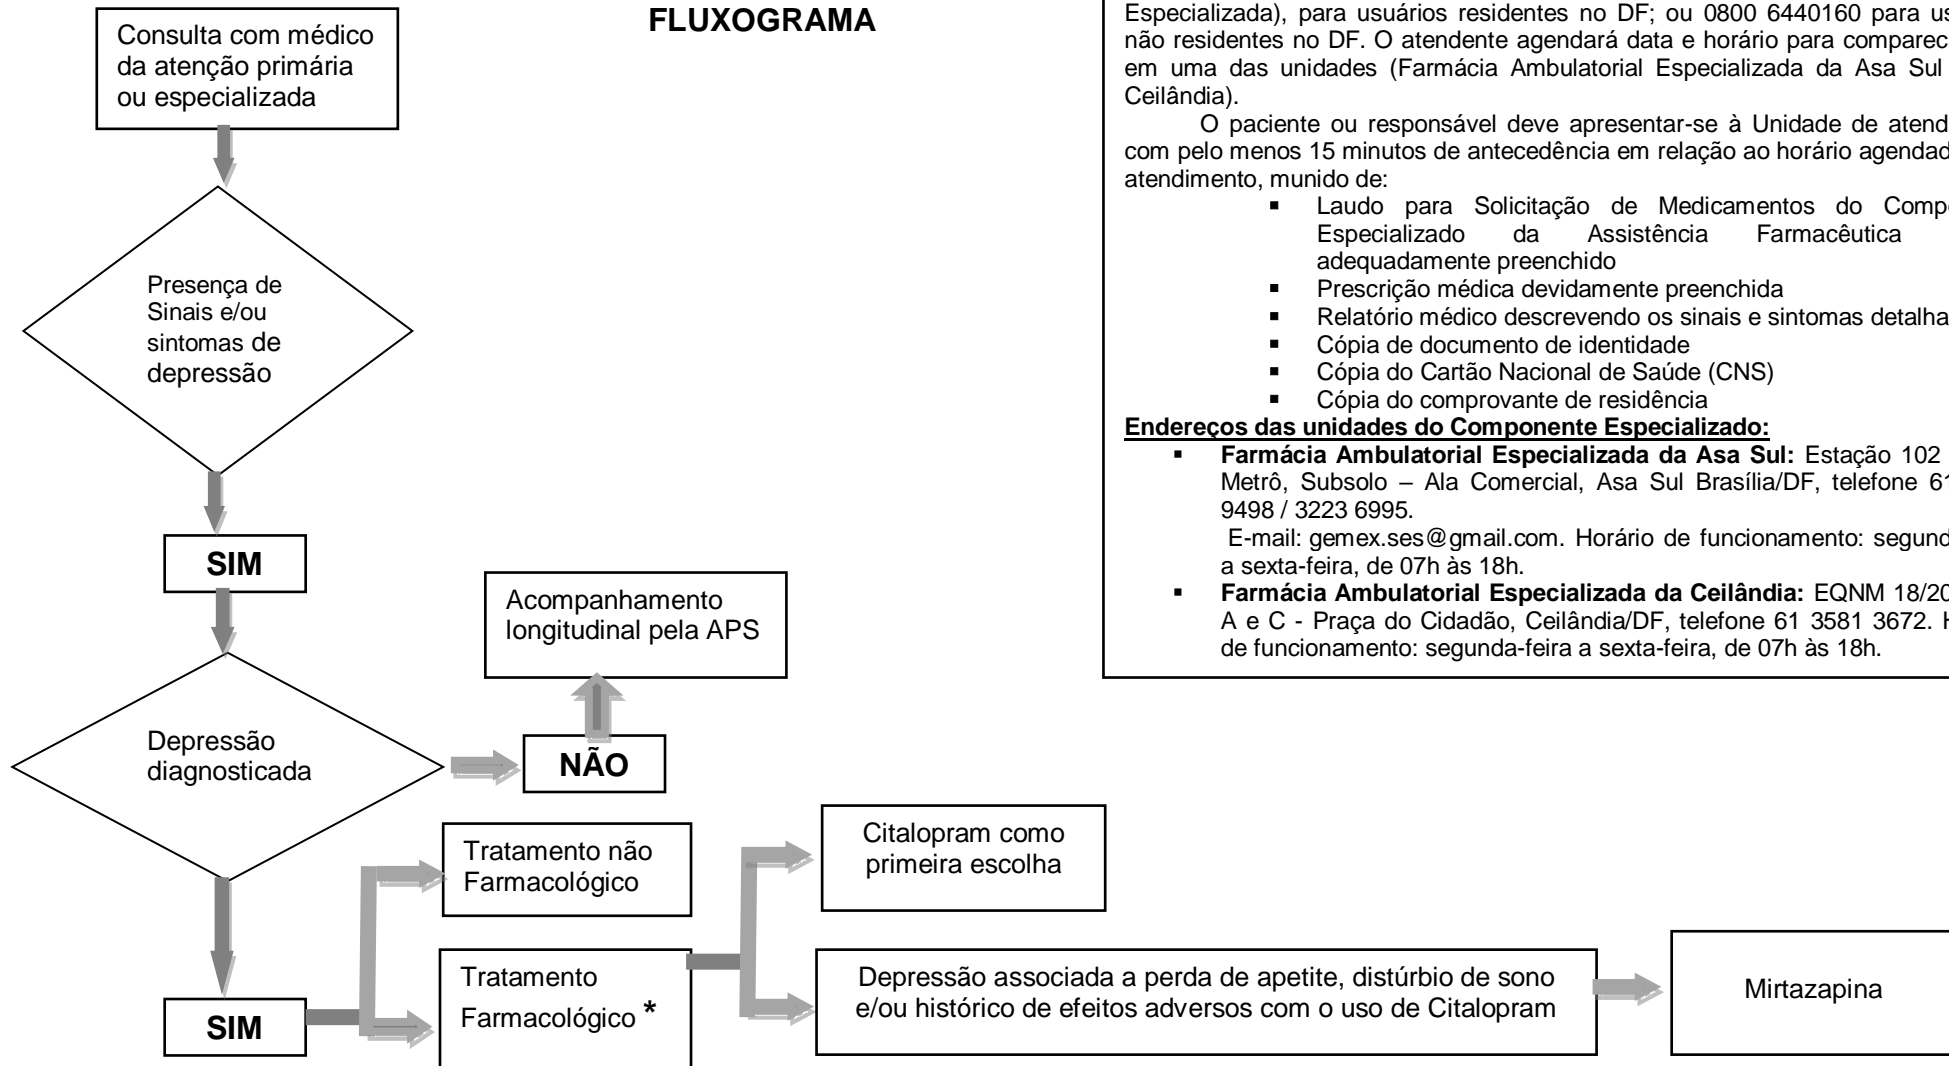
Consulta com médico da atenção primária ou especializada

FLUXOGRAMA

Especializada), para usuários residentes no DF; ou 0800 6440160 para us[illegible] não residentes no DF. O atendente agendará data e horário para comparec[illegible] em uma das unidades (Farmácia Ambulatorial Especializada da Asa Sul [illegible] Ceilândia).

O paciente ou responsável deve apresentar-se à Unidade de atend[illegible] com pelo menos 15 minutos de antecedência em relação ao horário agendad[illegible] atendimento, munido de:

- Laudo para Solicitação de Medicamentos do Compo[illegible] Especializado da Assistência Farmacêutica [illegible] adequadamente preenchido
- Prescrição médica devidamente preenchida
- Relatório médico descrevendo os sinais e sintomas detalha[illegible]
- Cópia de documento de identidade
- Cópia do Cartão Nacional de Saúde (CNS)
- Cópia do comprovante de residência

**Endereços das unidades do Componente Especializado:**

- **Farmácia Ambulatorial Especializada da Asa Sul:** Estação 102 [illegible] Metrô, Subsolo – Ala Comercial, Asa Sul Brasília/DF, telefone 61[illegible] 9498 / 3223 6995.
E-mail: gemex.ses@gmail.com. Horário de funcionamento: segund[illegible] a sexta-feira, de 07h às 18h.
- **Farmácia Ambulatorial Especializada da Ceilândia:** EQNM 18/20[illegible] A e C - Praça do Cidadão, Ceilândia/DF, telefone 61 3581 3672. H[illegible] de funcionamento: segunda-feira a sexta-feira, de 07h às 18h.

Presença de Sinais e/ou sintomas de depressão

SIM

Acompanhamento longitudinal pela APS

Depressão diagnosticada

NÃO

SIM

Tratamento não Farmacológico

Tratamento Farmacológico *

Citalopram como primeira escolha

Depressão associada a perda de apetite, distúrbio de sono e/ou histórico de efeitos adversos com o uso de Citalopram

Mirtazapina